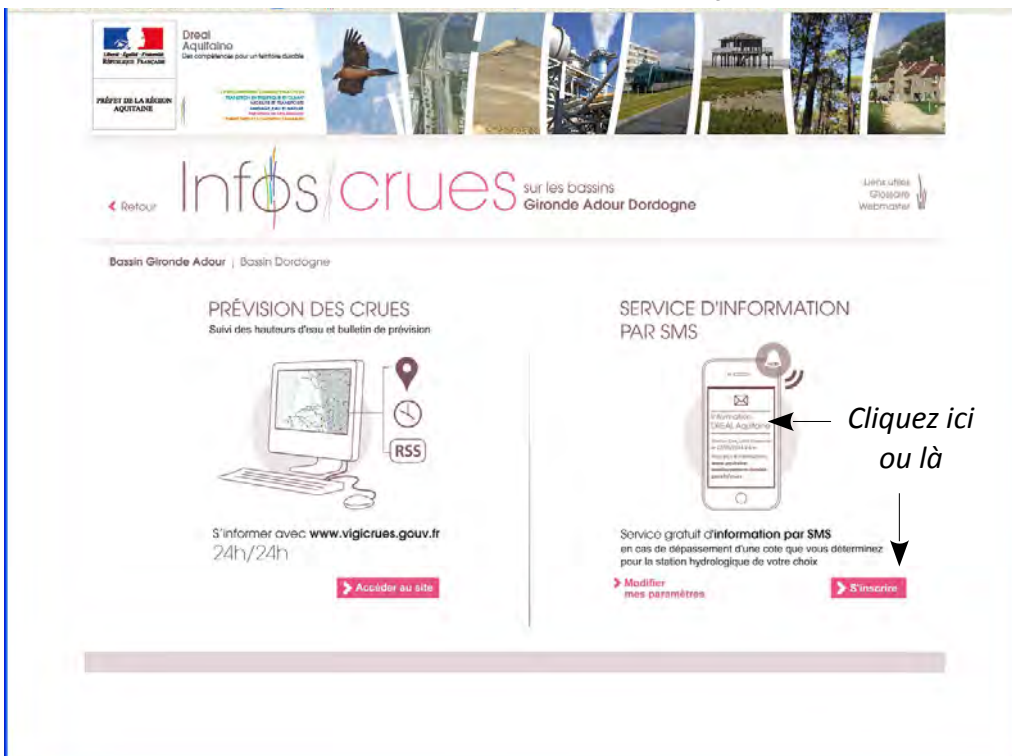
Liberté Égalité Fraternité
RÉPUBLIQUE FRANÇAISE

PRÉFET DE LA RÉGION AQUITAINE

Dreal Aquitaine
Des compétences pour un territoire durable

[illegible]

Retour

Infos crues sur les bassins Gironde Adour Dordogne

Liens utiles
Glossaire
Webmaster

Bassin Gironde Adour | Bassin Dordogne

PRÉVISION DES CRUES
Suivi des hauteurs d'eau et bulletin de prévision

RSS

S'informer avec www.vigicrues.gouv.fr
24h/24h

Accéder au site

SERVICE D'INFORMATION PAR SMS

Information DREAL Aquitaine
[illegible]

Cliquez ici ou là

Service gratuit d'information par SMS en cas de dépassement d'une cote que vous déterminez pour la station hydrologique de votre choix

Modifier mes paramètres

S'inscrire